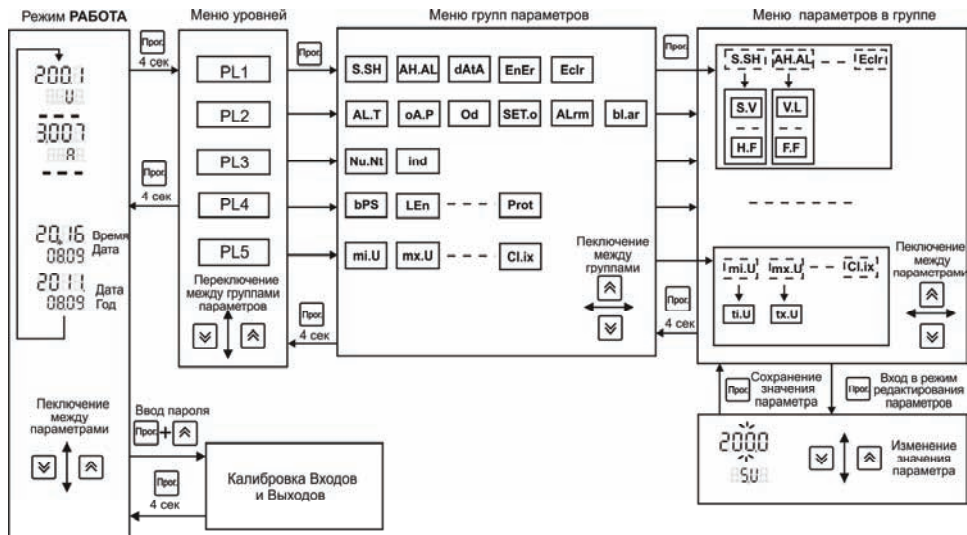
Режим РАБОТА

Меню уровней

Меню групп параметров

Меню параметров в группе

Прог.
4 сек

200.1
U
300.7
A
- - -

20.16 Время
08.09 Дата

20.11 Дата
08.09 Год

Пеключение между параметрами

PL1
PL2
PL3
PL4
PL5

Переключение между группами параметров

Прог.
4 сек

Прог.

S.SH AH.AL dAtA EnEr Eclr
AL.T oA.P Od SET.o ALrm bl.ar
Nu.Nt ind
bPS LEn - - - Prot
mi.U mx.U - - - Cl.ix

Пеключение между группами

Прог.
4 сек

Прог.

S.SH AH.AL - - Eclr
S.V V.L
H.F F.F

- - - - - - -

mi.U mx.U - - Cl.ix
ti.U tx.U

Пеключение между параметрами

Прог.
4 сек

Прог. Сохранение значения параметра

Прог. Вход в режим редактирования параметров

2000
SU

Изменение значения параметра

Ввод пароля
Прог. +

Прог.
4 сек

Калибровка Входов и Выходов